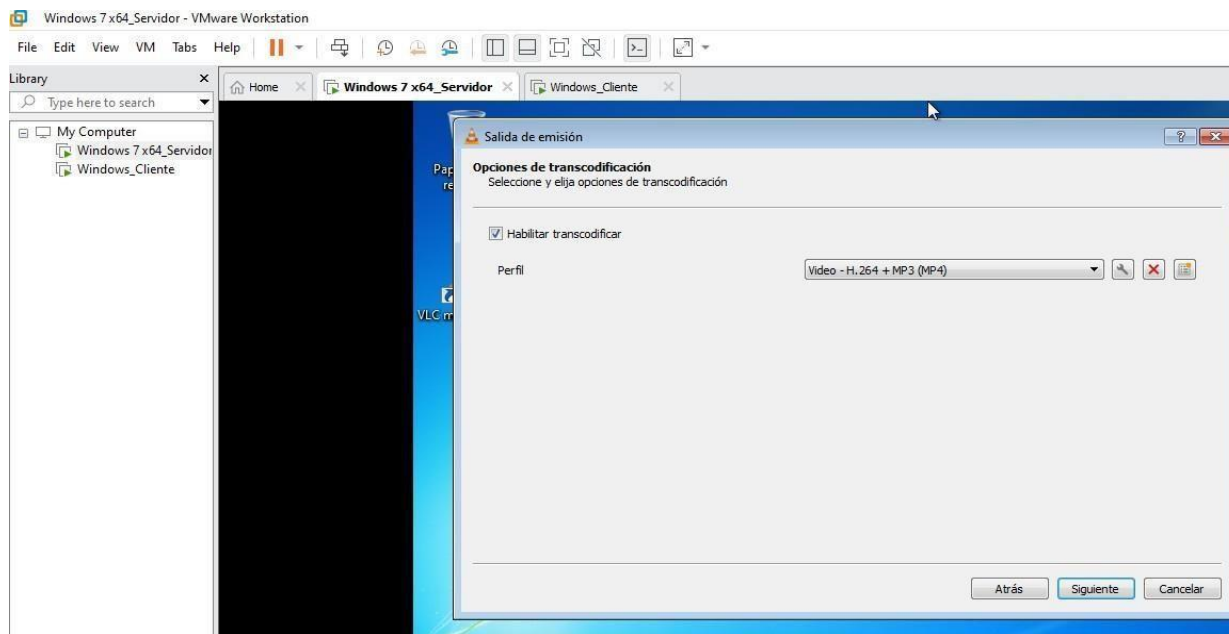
Windows 7 x64_Servidor - VMware Workstation

File Edit View VM Tabs Help

Library
Type here to search

My Computer
Windows 7 x64_Servidor
Windows_Cliente

Home
Windows 7 x64_Servidor
Windows_Cliente

Pap
re

VLC m

Salida de emisión

Opciones de transcodificación
Seleccione y elija opciones de transcodificación

Habilitar transcodificar

Perfil
Video - H.264 + MP3 (MP4)

Atrás
Siguiente
Cancelar